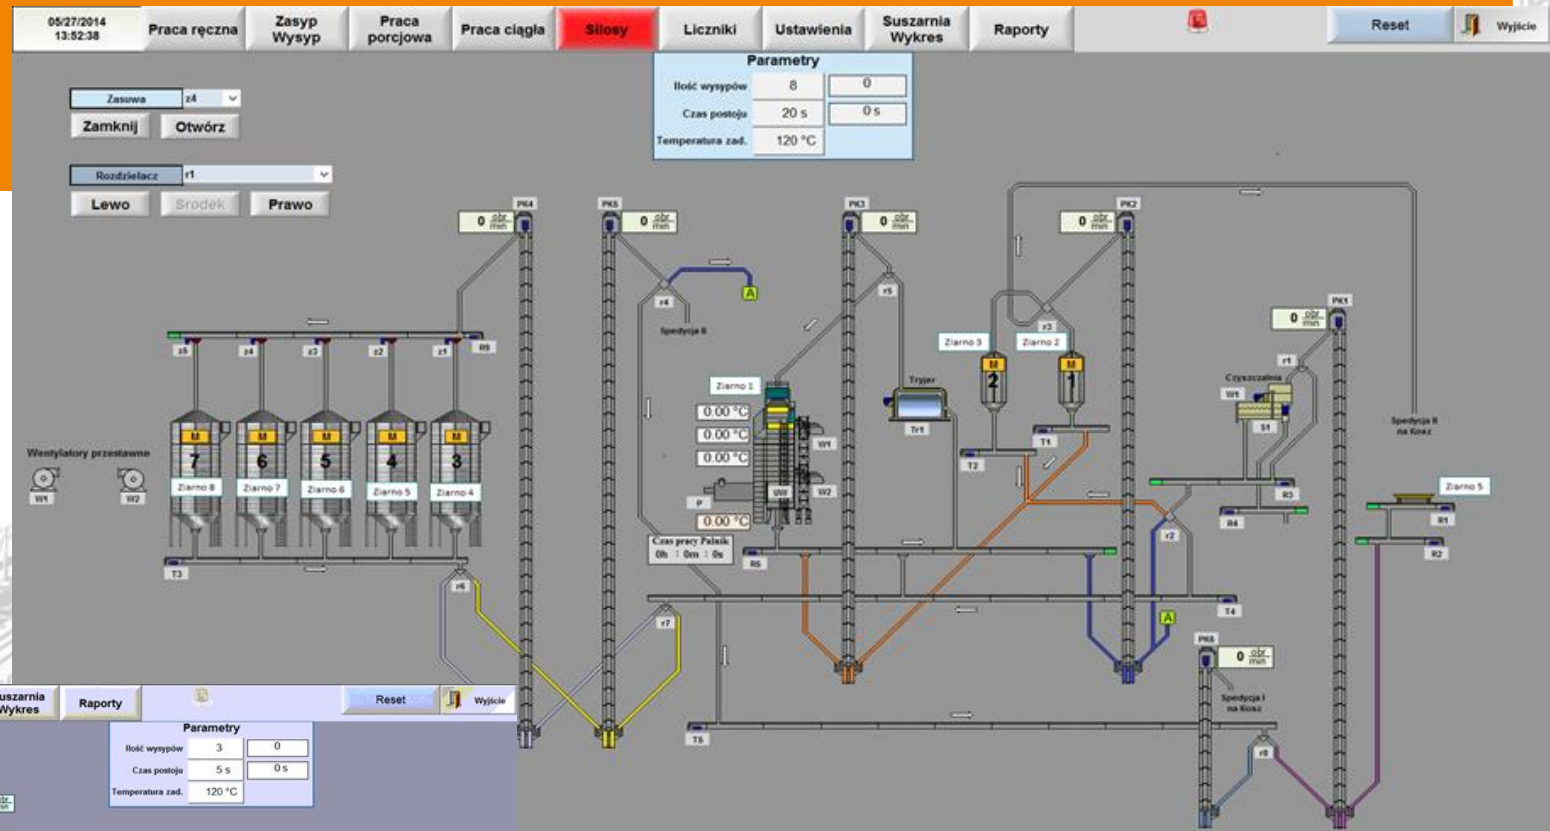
05/27/2014
13:52:38

Praca ręczna | Zasyp Wysyp | Praca porcjowa | Praca ciągła | Silosy | Liczniki | Ustawienia | Suszarnia Wykres | Raporty | Reset | Wyjście

Parametry
| Ilość wysypów | 8 | 0 |
|---|---|---|
| Czas postoju | 20 s | 0 s |
| Temperatura zad. | 120 °C | |

Zasuwa z4
Zamknij Otwórz

Rozdzielacz r1
Lewo Środek Prawo

PK4 0 obr/min
PK5 0 obr/min
PK3 0 obr/min
PK2 0 obr/min
PK1 0 obr/min

A
r4
Spedycja II
r5
r3
Ziarno 3
Ziarno 2
r1
Czyszczalnia
W1
S1
Spedycja II na Kosz
Tryjer
Tr1
T1
T3
T2
Ziarno 1
0.00 °C
0.00 °C
0.00 °C
W1
W2
P
0.00 °C
Czas pracy Palnik
0h : 0m : 0s
R5
r2
R3
R4
Ziarno 5
R1
R2
T4
A
PK6 0 obr/min
Spedycja I na Kosz
r8
T5
r7
r6
T3

z5 z4 z3 z2 z1 R9
M 7 Ziarno 8
M 6 Ziarno 7
M 5 Ziarno 6
M 4 Ziarno 5
M 3 Ziarno 4

Wentylatory przestawne
W1 W2

Suszarnia Wykres | Raporty | Reset | Wyjście

Parametry
| Ilość wysypów | 3 | 0 |
|---|---|---|
| Czas postoju | 5 s | 0 s |
| Temperatura zad. | 120 °C | |